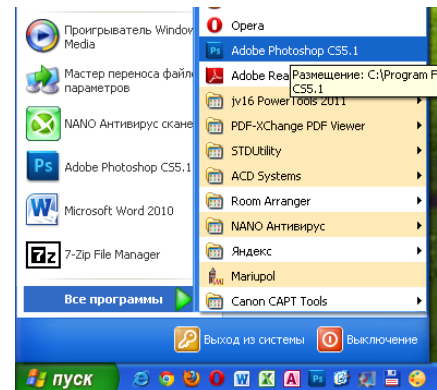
Проигрыватель Window Media

Мастер переноса файл параметров

NANO Антивирус скане

Adobe Photoshop CS5.1

Microsoft Word 2010

7-Zip File Manager

Все программы

Opera

Adobe Photoshop CS5.1

Adobe Rea

Размещение: C:\Program F CS5.1

jv16 PowerTools 2011

PDF-XChange PDF Viewer

STDUtility

ACD Systems

Room Arranger

NANO Антивирус

Яндекс

Mariupol

Canon CAPT Tools

Выход из системы

Выключение

пуск